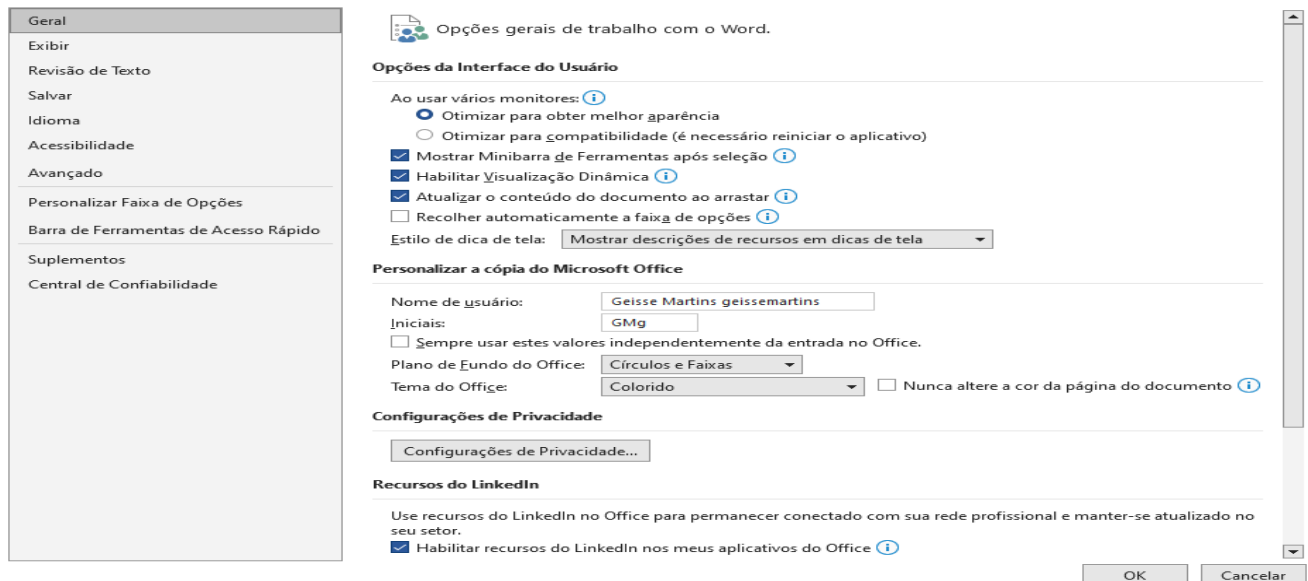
Geral
Exibir
Revisão de Texto
Salvar
Idioma
Acessibilidade
Avançado
Personalizar Faixa de Opções
Barra de Ferramentas de Acesso Rápido
Suplementos
Central de Confiabilidade

Opções gerais de trabalho com o Word.

Opções da Interface do Usuário

Ao usar vários monitores:
Otimizar para obter melhor aparência
Otimizar para compatibilidade (é necessário reiniciar o aplicativo)
Mostrar Minibarra de Ferramentas após seleção
Habilitar Visualização Dinâmica
Atualizar o conteúdo do documento ao arrastar
Recolher automaticamente a faixa de opções
Estilo de dica de tela: Mostrar descrições de recursos em dicas de tela

Personalizar a cópia do Microsoft Office

Nome de usuário: Geisse Martins geissemartins
Iniciais: GMg
Sempre usar estes valores independentemente da entrada no Office.
Plano de Fundo do Office: Círculos e Faixas
Tema do Office: Colorido
Nunca altere a cor da página do documento

Configurações de Privacidade

Configurações de Privacidade...

Recursos do LinkedIn

Use recursos do LinkedIn no Office para permanecer conectado com sua rede profissional e manter-se atualizado no seu setor.
Habilitar recursos do LinkedIn nos meus aplicativos do Office

OK
Cancelar